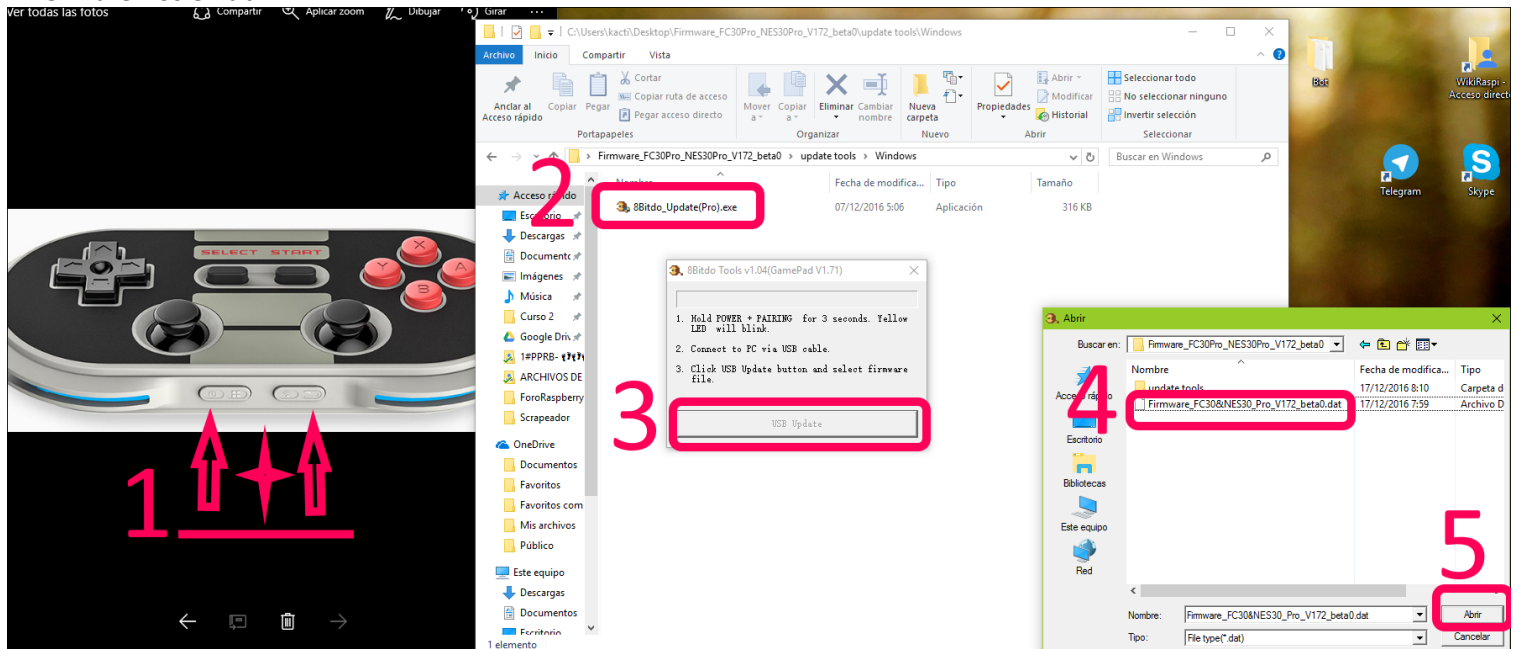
Ver todas las fotos Compartir Aplicar zoom Dibujar Girar ...

SELECT START

1

2

3

4

5

C:\Users\kacti\Desktop\Firmware_FC30Pro_NES30Pro_V172_beta0\update tools\Windows

Archivo Inicio Compartir Vista

Anclar al Acceso rápido Copiar Pegar Cortar Copiar ruta de acceso Pegar acceso directo Portapapeles

Mover a Copiar a Eliminar Cambiar nombre Organizar

Nueva carpeta Nuevo

Propiedades Abrir Modificar Historial Abrir

Seleccionar todo No seleccionar ninguno Invertir selección Seleccionar

Firmware_FC30Pro_NES30Pro_V172_beta0 > update tools > Windows

Buscar en Windows

Acceso rápido
Escritorio
Descargas
Documentos
Imágenes
Música
Curso 2
Google Drive
1#PPRB-
ARCHIVOS DE
ForoRaspberry
Scrapeador
OneDrive
Documentos
Favoritos
Favoritos com
Mis archivos
Público
Este equipo
Descargas
Documentos
Escritorio

1 elemento

| Nombre | Fecha de modifica... | Tipo | Tamaño |
|---|---|---|---|
| 8Bitdo_Update(Pro).exe | 07/12/2016 5:06 | Aplicación | 316 KB |

8Bitdo Tools v1.04(GamePad V1.71)

1. Hold POWER + PAIRING for 3 seconds. Yellow LED will blink.

2. Connect to PC via USB cable.

3. Click USB Update button and select firmware file.

USB Update

Abrir

Buscar en: Firmware_FC30Pro_NES30Pro_V172_beta0

Acceso rápido
Escritorio
Bibliotecas
Este equipo
Red

| Nombre | Fecha de modifica... | Tipo |
|---|---|---|
| update tools | 17/12/2016 8:10 | Carpeta d |
| Firmware_FC30&NES30_Pro_V172_beta0.dat | 17/12/2016 7:59 | Archivo D |

Nombre: Firmware_FC30&NES30_Pro_V172_beta0.dat
Tipo: File type(*.dat)

Abrir
Cancelar

Bot
WikiRaspi - Acceso directo
Telegram
Skype